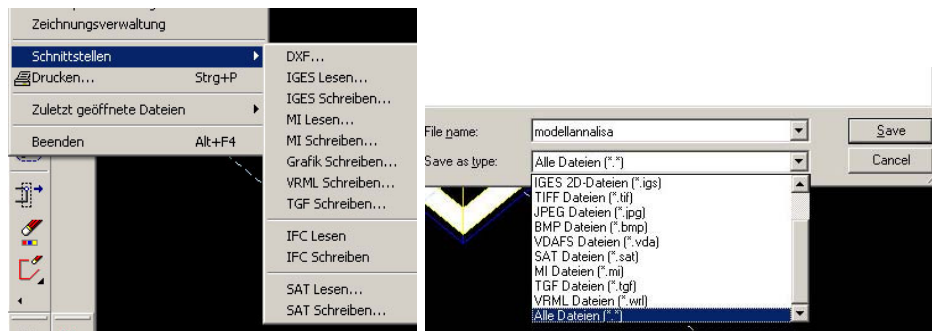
Zeichnungsverwaltung
Schnittstellen
Drucken... Strg+P
Zuletzt geöffnete Dateien
Beenden Alt+F4

DXF...
IGES Lesen...
IGES Schreiben...
MI Lesen...
MI Schreiben...
Grafik Schreiben...
VRML Schreiben...
TGF Schreiben...
IFC Lesen
IFC Schreiben
SAT Lesen...
SAT Schreiben...

File name: modellannalisa
Save as type: Alle Dateien (*.*)
Save
Cancel
IGES 2D-Dateien (*.igs)
TIFF Dateien (*.tif)
JPEG Dateien (*.jpg)
BMP Dateien (*.bmp)
VDAFS Dateien (*.vda)
SAT Dateien (*.sat)
MI Dateien (*.mi)
TGF Dateien (*.tgf)
VRML Dateien (*.wrl)
Alle Dateien (*.*)